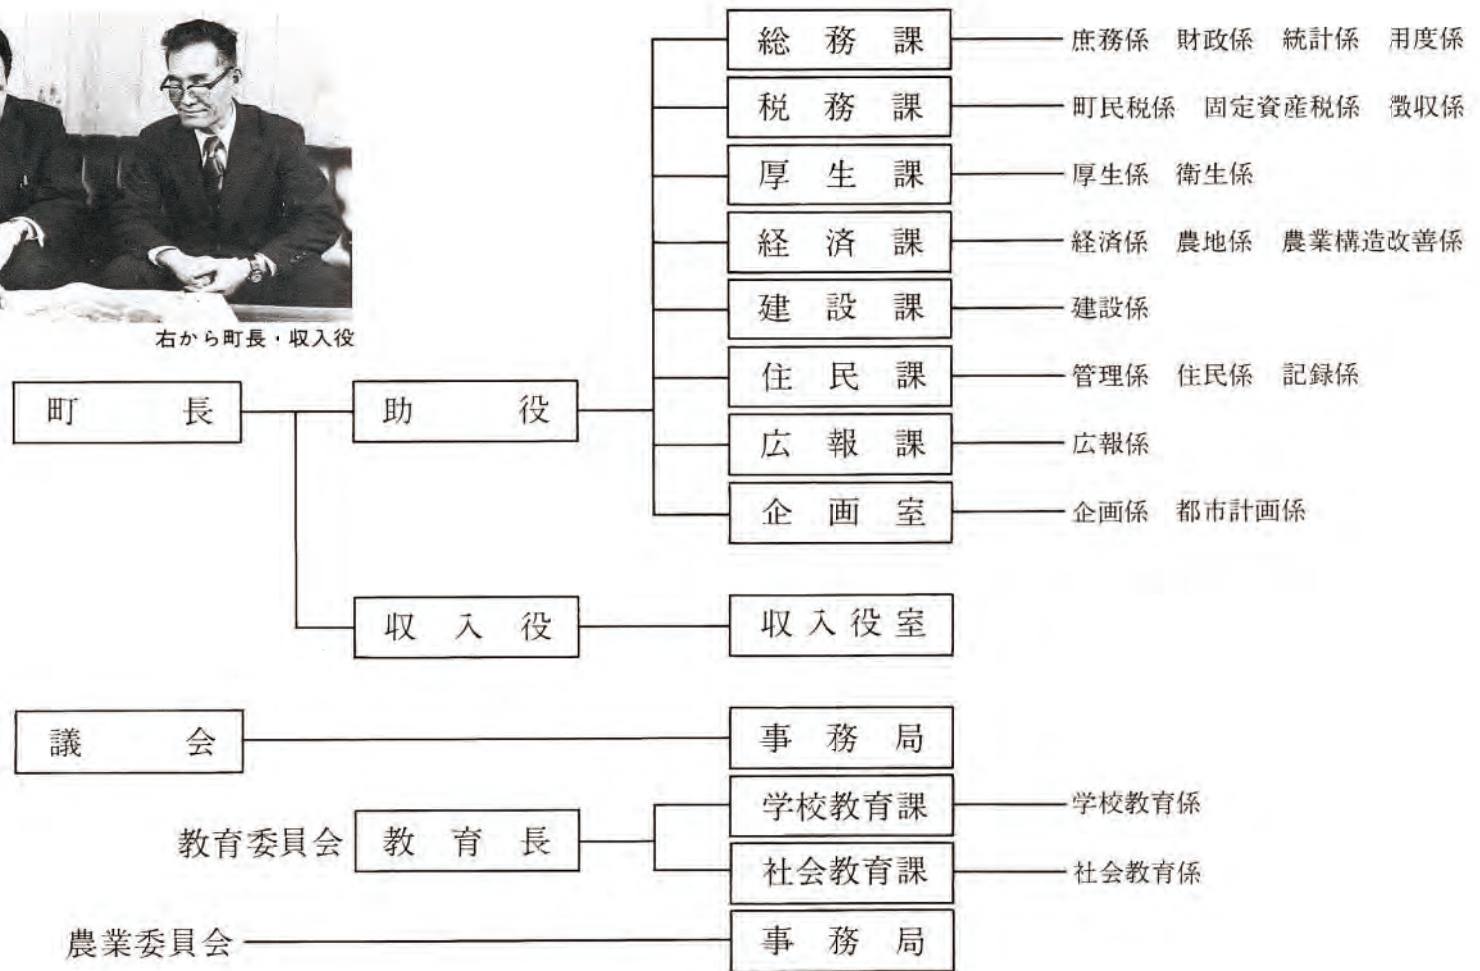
右から町長・収入役

町長

助役

総務課 — 庶務係　財政係　統計係　用度係

税務課 — 町民税係　固定資産税係　徴収係

厚生課 — 厚生係　衛生係

経済課 — 経済係　農地係　農業構造改善係

建設課 — 建設係

住民課 — 管理係　住民係　記録係

広報課 — 広報係

企画室 — 企画係　都市計画係

収入役 — 収入役室

議会 — 事務局

教育委員会　教育長

学校教育課 — 学校教育係

社会教育課 — 社会教育係

農業委員会 — 事務局